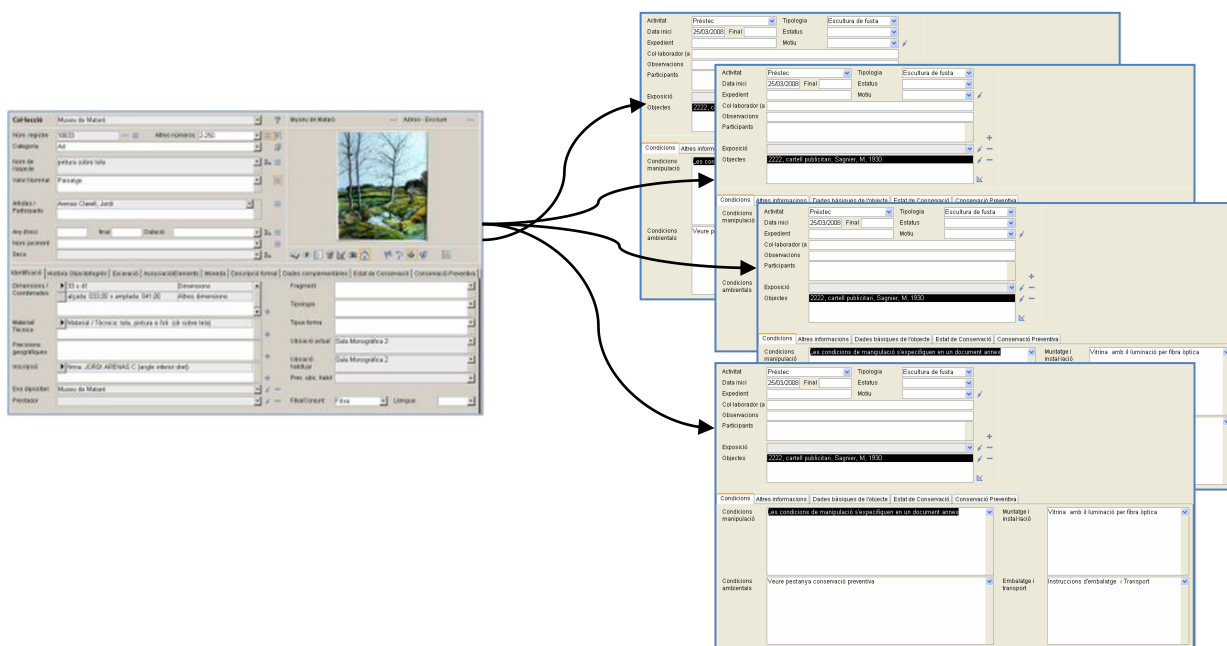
Col·lecció Museu de Mataró
Núm. registre 10633 Altres números 3.260
Categoria Art
Nom de l'objecte pintura sobre tela
Títol / Nominal Paisatge
Artistes / Participants Arenas Clavell, Jordi
Any d'inici final Datació
Núm. jaciment
Sèrie
Museu de Mataró Admin - Escriure

Identificació | Història Objecte/grup | Excavació | Associació/Element | Moneda | Descripció formal | Dades complementàries | Estat de Conservació | Conservació Preventiva
Dimensions / Coordenades 33 x 41 Dimensions
alçada: 033,00 x amplada: 041,00 Altres dimensions
Material Tècnica Material / Tècnica: tela, pintura a l'oli (oli sobre tela)
Precisions geogràfiques
Inscripció Firma: JORDI ARENAS C (angle inferior dret)
Ens dipositari Museu de Mataró
Prestador
Fragment
Tipologia
Tipus forma
Ubicació actual Sala Monogràfica 2
Ubicació habitual Sala Monogràfica 2
Prec. ubic. habit.
Fitxa/Conjunt Fitxa Llengua

Activitat Préstec Tipologia Escultura de fusta
Data inici 25/03/2008 Final Estatus
Expedient Motiu
Col·laborador (a
Observacions
Participants
Exposició
Objectes 2222, c
Condicions Altres inform
Condicions manipulació Les cond
Condicions ambientals Veure p

Activitat Préstec Tipologia Escultura de fusta
Data inici 25/03/2008 Final Estatus
Expedient Motiu
Col·laborador (a
Observacions
Participants
Exposició
Objectes 2222, cartell publicitari, Sagnier, M, 1930
Condicions Altres informacions Dades bàsiques de l'objecte Estat de Conservació Conservació Preventiva
Condicions manipulació
Condicions ambientals

Activitat Préstec Tipologia Escultura de fusta
Data inici 25/03/2008 Final Estatus
Expedient Motiu
Col·laborador (a
Observacions
Participants
Exposició
Objectes 2222, cartell publicitari, Sagnier, M, 1930
Condicions Altres informacions Dades bàsiques de l'objecte Estat de Conservació Conservació Preventiva
Condicions manipulació Les condicions de manipulació s'especifiquen en un document annex
Muntatge i instal·lació Vitrina amb il·luminació per fibra òptica

Activitat Préstec Tipologia Escultura de fusta
Data inici 25/03/2008 Final Estatus
Expedient Motiu
Col·laborador (a
Observacions
Participants
Exposició
Objectes 2222, cartell publicitari, Sagnier, M, 1930
Condicions Altres informacions Dades bàsiques de l'objecte Estat de Conservació Conservació Preventiva
Condicions manipulació Les condicions de manipulació s'especifiquen en un document annex
Muntatge i instal·lació Vitrina amb il·luminació per fibra òptica
Condicions ambientals Veure pestanya conservació preventiva
Embalatge i transport Instruccions d'embalatge i Transport